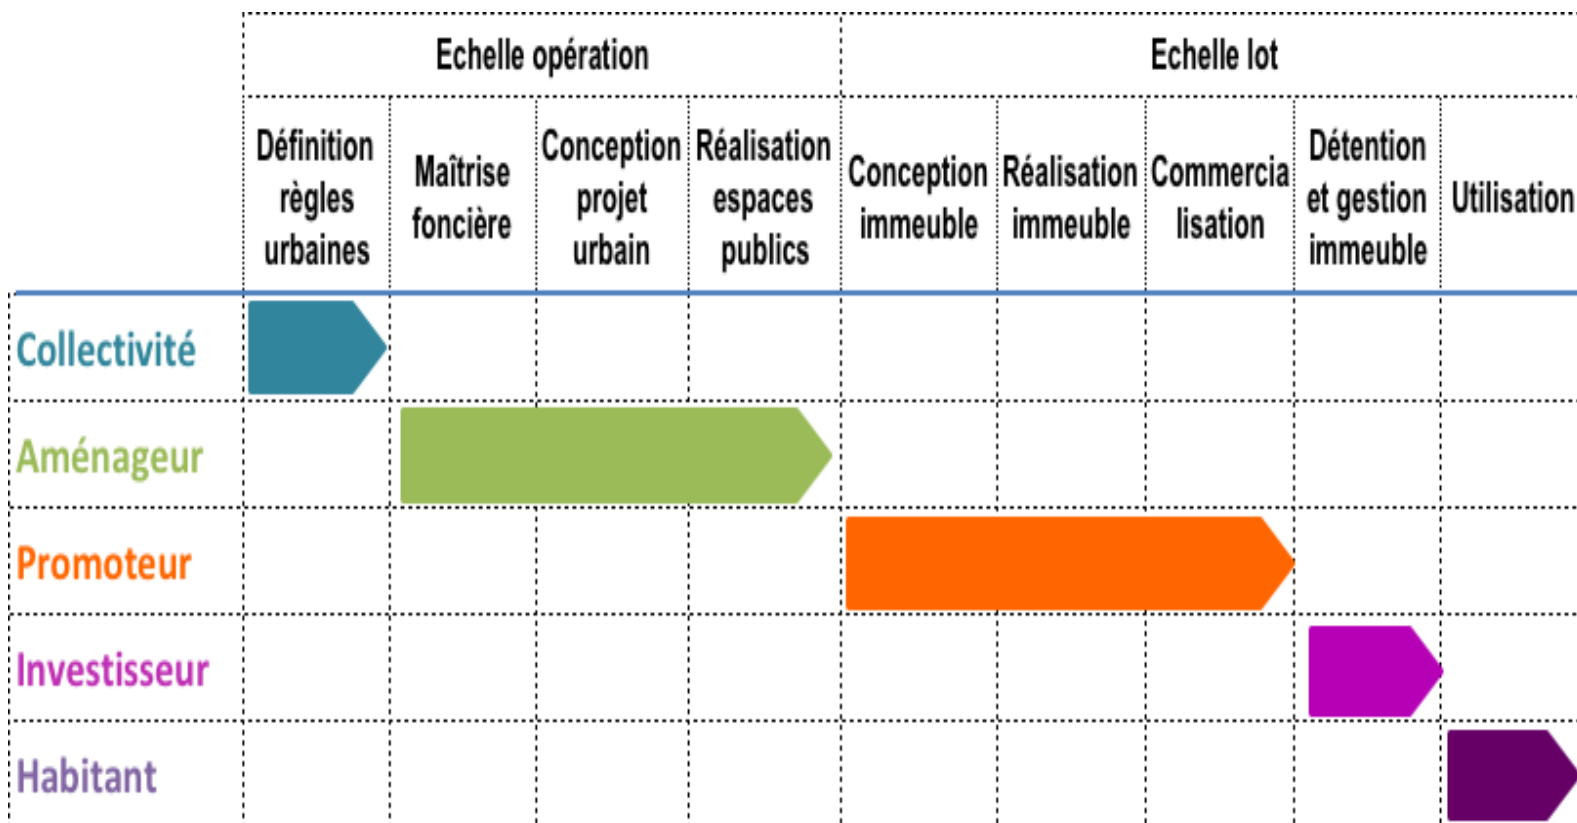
| | Echelle opération | | | | Echelle lot | | | | |
|---|---|---|---|---|---|---|---|---|---|
| | Définition règles urbaines | Maîtrise foncière | Conception projet urbain | Réalisation espaces publics | Conception immeuble | Réalisation immeuble | Commercia lisation | Détention et gestion immeuble | Utilisation |
| Collectivité | | | | | | | | | |
| Aménageur | | | | | | | | | |
| Promoteur | | | | | | | | | |
| Investisseur | | | | | | | | | |
| Habitant | | | | | | | | | |